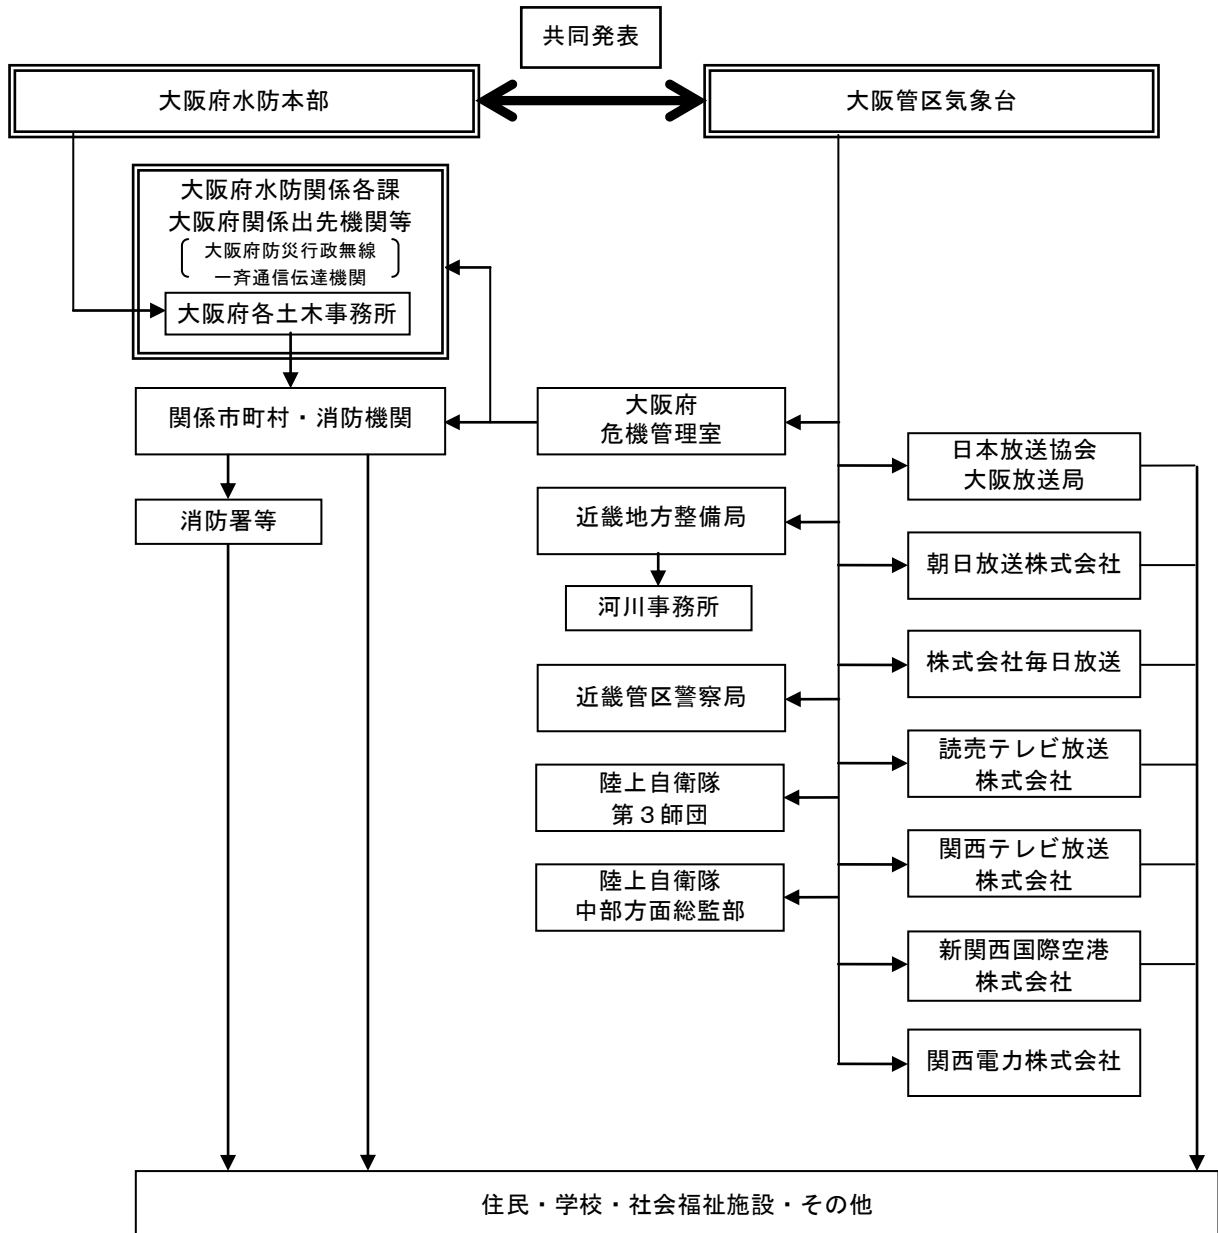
共同発表

大阪府水防本部

大阪管区気象台

大阪府水防関係各課
大阪府関係出先機関等
(大阪府防災行政無線 一斉通信伝達機関)

大阪府各土木事務所

関係市町村・消防機関

消防署等

大阪府
危機管理室

近畿地方整備局

河川事務所

近畿管区警察局

陸上自衛隊
第3師団

陸上自衛隊
中部方面総監部

日本放送協会
大阪放送局

朝日放送株式会社

株式会社毎日放送

読売テレビ放送
株式会社

関西テレビ放送
株式会社

新関西国際空港
株式会社

関西電力株式会社

住民・学校・社会福祉施設・その他